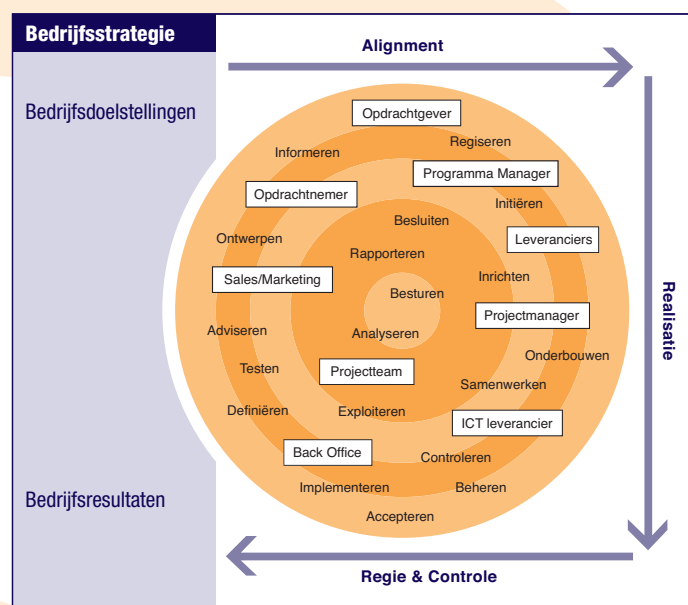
Bedrijfsstrategie

Bedrijfsdoelstellingen

Bedrijfsresultaten

Alignment

Realisatie

Regie & Controle

Opdrachtgever

Informeren

Regiseren

Programma Manager

Opdrachtnemer

Initiëren

Besluiten

Leveranciers

Ontwerpen

Rapporteren

Sales/Marketing

Inrichten

Besturen

Projectmanager

Adviseren

Analyseren

Onderbouwen

Testen

Projectteam

Samenwerken

Definiëren

Exploiteren

ICT leverancier

Back Office

Controleren

Implementeren

Beheren

Accepteren